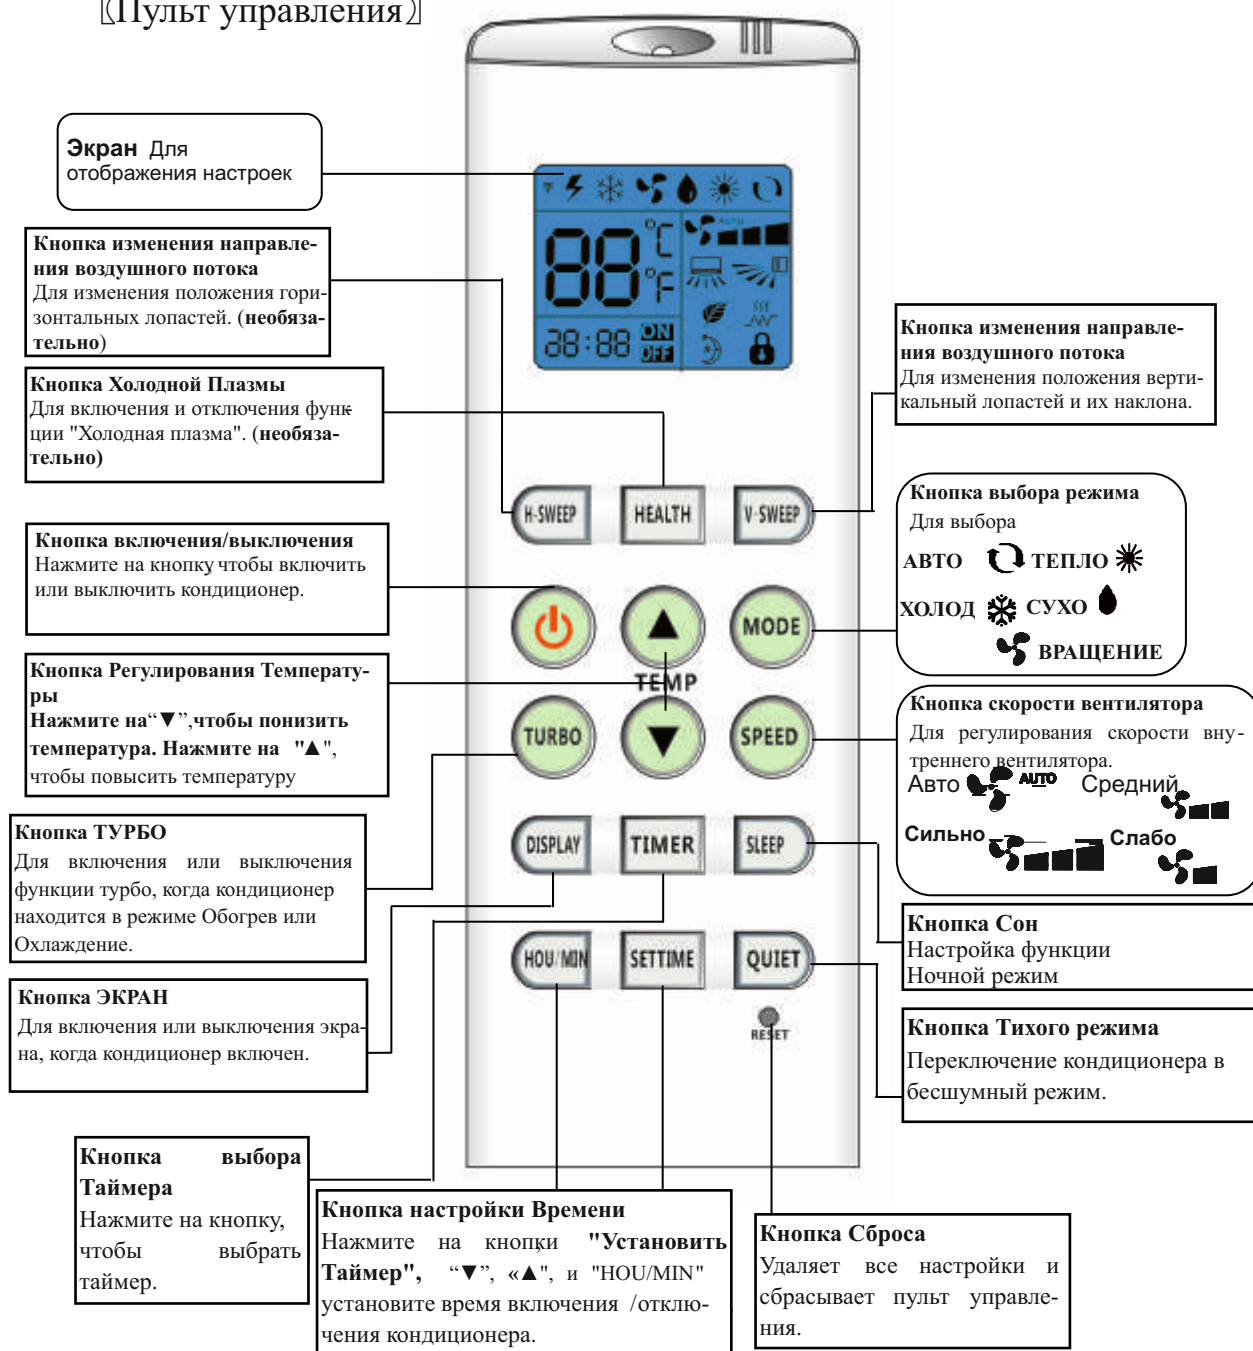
〖Пульт управления〗

**Экран** Для отображения настроек

88 °C °F
AUTO
38:88 ON OFF

**Кнопка изменения направления воздушного потока**
Для изменения положения горизонтальных лопастей. (**необязательно**)

**Кнопка Холодной Плазмы**
Для включения и отключения функции "Холодная плазма". (**необязательно)**

**Кнопка изменения направления воздушного потока**
Для изменения положения вертикальный лопастей и их наклона.

H-SWEEP HEALTH V-SWEEP

**Кнопка выбора режима**
Для выбора
**АВТО** **ТЕПЛО**
**ХОЛОД** **СУХО**
**ВРАЩЕНИЕ**

**Кнопка включения/выключения**
Нажмите на кнопку чтобы включить или выключить кондиционер.

MODE
TEMP

**Кнопка Регулирования Температуры**
**Нажмите на“▼”,чтобы понизить температура. Нажмите на "▲"**, чтобы повысить температуру

TURBO SPEED

**Кнопка скорости вентилятора**
Для регулирования скорости внутреннего вентилятора.
Авто AUTO Средний
Сильно Слабо

**Кнопка ТУРБО**
Для включения или выключения функции турбо, когда кондиционер находится в режиме Обогрев или Охлаждение.

DISPLAY TIMER SLEEP

**Кнопка Сон**
Настройка функции
Ночной режим

HOU/MIN SETTIME QUIET

**Кнопка ЭКРАН**
Для включения или выключения экрана, когда кондиционер включен.

RESET

**Кнопка Тихого режима**
Переключение кондиционера в бесшумный режим.

**Кнопка выбора Таймера**
Нажмите на кнопку, чтобы выбрать таймер.

**Кнопка настройки Времени**
Нажмите на кнопки **"Установить Таймер",** “▼”, «▲", и "HOU/MIN" установите время включения /отключения кондиционера.

**Кнопка Сброса**
Удаляет все настройки и сбрасывает пульт управления.